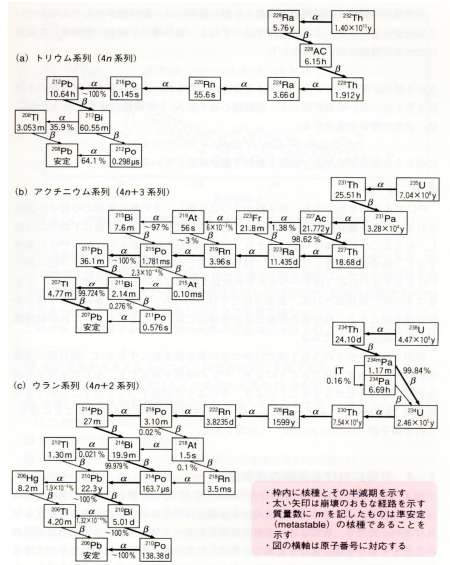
(a) トリウム系列（4n 系列）

$^{228}$Ra 5.76y
$\alpha$
$^{232}$Th $1.40\times10^{10}$y
$\beta$
$^{228}$AC 6.15h
$\beta$
$^{212}$Pb 10.64h
$\alpha$
$^{216}$Po 0.145s
$\alpha$
$^{220}$Rn 55.6s
$\alpha$
$^{224}$Ra 3.66d
$\alpha$
$^{228}$Th 1.912y
$\beta$ ~100%
$^{208}$Tl 3.053m
$\alpha$ 35.9%
$^{212}$Bi 60.55m
$\beta$
$\beta$
$^{208}$Pb 安定
$\alpha$ 64.1%
$^{212}$Po 0.298μs

(b) アクチニウム系列（4n+3 系列）

$^{231}$Th 25.51h
$\alpha$
$^{235}$U $7.04\times10^{8}$y
$\beta$
$^{215}$Bi 7.6m
$\alpha$ ~97%
$^{219}$At 56s
$\alpha$ $6\times10^{-5}$%
$^{223}$Fr 21.8m
$\alpha$ 1.38%
$^{227}$Ac 21.772y
$\alpha$
$^{231}$Pa $3.28\times10^{4}$y
~3%
$\beta$
98.62%
$\beta$
$^{211}$Pb 36.1m
$\alpha$ ~100%
$^{215}$Po 1.781ms
$\alpha$
$^{219}$Rn 3.96s
$\alpha$
$^{223}$Ra 11.435d
$\alpha$
$^{227}$Th 18.68d
$\beta$
$2.3\times10^{-4}$%
$\beta$
$^{207}$Tl 4.77m
$\alpha$ 99.724%
$^{211}$Bi 2.14m
$^{215}$At 0.10ms
$\beta$
0.276%
$\beta$
$\alpha$
$^{207}$Pb 安定
$\alpha$
$^{211}$Po 0.576s

$^{234}$Th 24.10d
$\alpha$
$^{238}$U $4.47\times10^{9}$y
$\beta$
$^{234m}$Pa 1.17m
IT 0.16%
$^{234}$Pa 6.69h
$\beta$ 99.84%
$\beta$

(c) ウラン系列（4n+2 系列）

$^{214}$Pb 27m
$\alpha$
$^{218}$Po 3.10m
$\alpha$
$^{222}$Rn 3.8235d
$\alpha$
$^{226}$Ra 1599y
$\alpha$
$^{230}$Th $7.54\times10^{4}$y
$\alpha$
$^{234}$U $2.46\times10^{5}$y
$\beta$ 0.02%
$\beta$
$^{210}$Tl 1.30m
$\alpha$ 0.021%
$^{214}$Bi 19.9m
$^{218}$At 1.5s
$\beta$ 99.979%
$\alpha$ 0.1%
$\beta$
$^{206}$Hg 8.2m
$\alpha$ $1.9\times10^{-4}$%
$^{210}$Pb 22.3y
$\alpha$
$^{214}$Po 163.7μs
$^{218}$Rn 3.5ms
$\beta$ ~100%
$\beta$
$\alpha$
$^{206}$Tl 4.20m
$\alpha$ $1.32\times10^{-4}$%
$^{210}$Bi 5.01d
$\beta$
100%
$\beta$
$^{206}$Pb 安定
$\alpha$ ~100%
$^{210}$Po 138.38d

・枠内に核種とその半減期を示す
・太い矢印は崩壊のおもな経路を示す
・質量数に m を記したものは準安定（metastable）の核種であることを示す
・図の横軸は原子番号に対応する